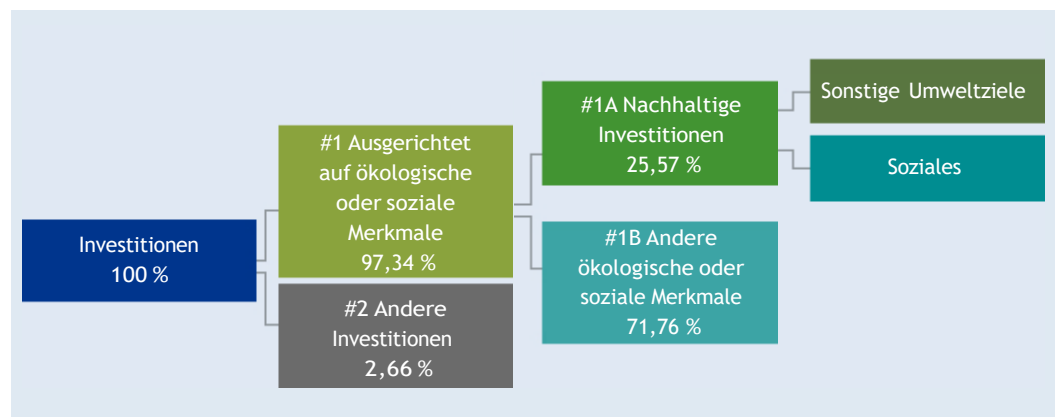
Investitionen
100 %

#1 Ausgerichtet auf ökologische oder soziale Merkmale
97,34 %

#2 Andere Investitionen
2,66 %

#1A Nachhaltige Investitionen
25,57 %

#1B Andere ökologische oder soziale Merkmale
71,76 %

Sonstige Umweltziele

Soziales